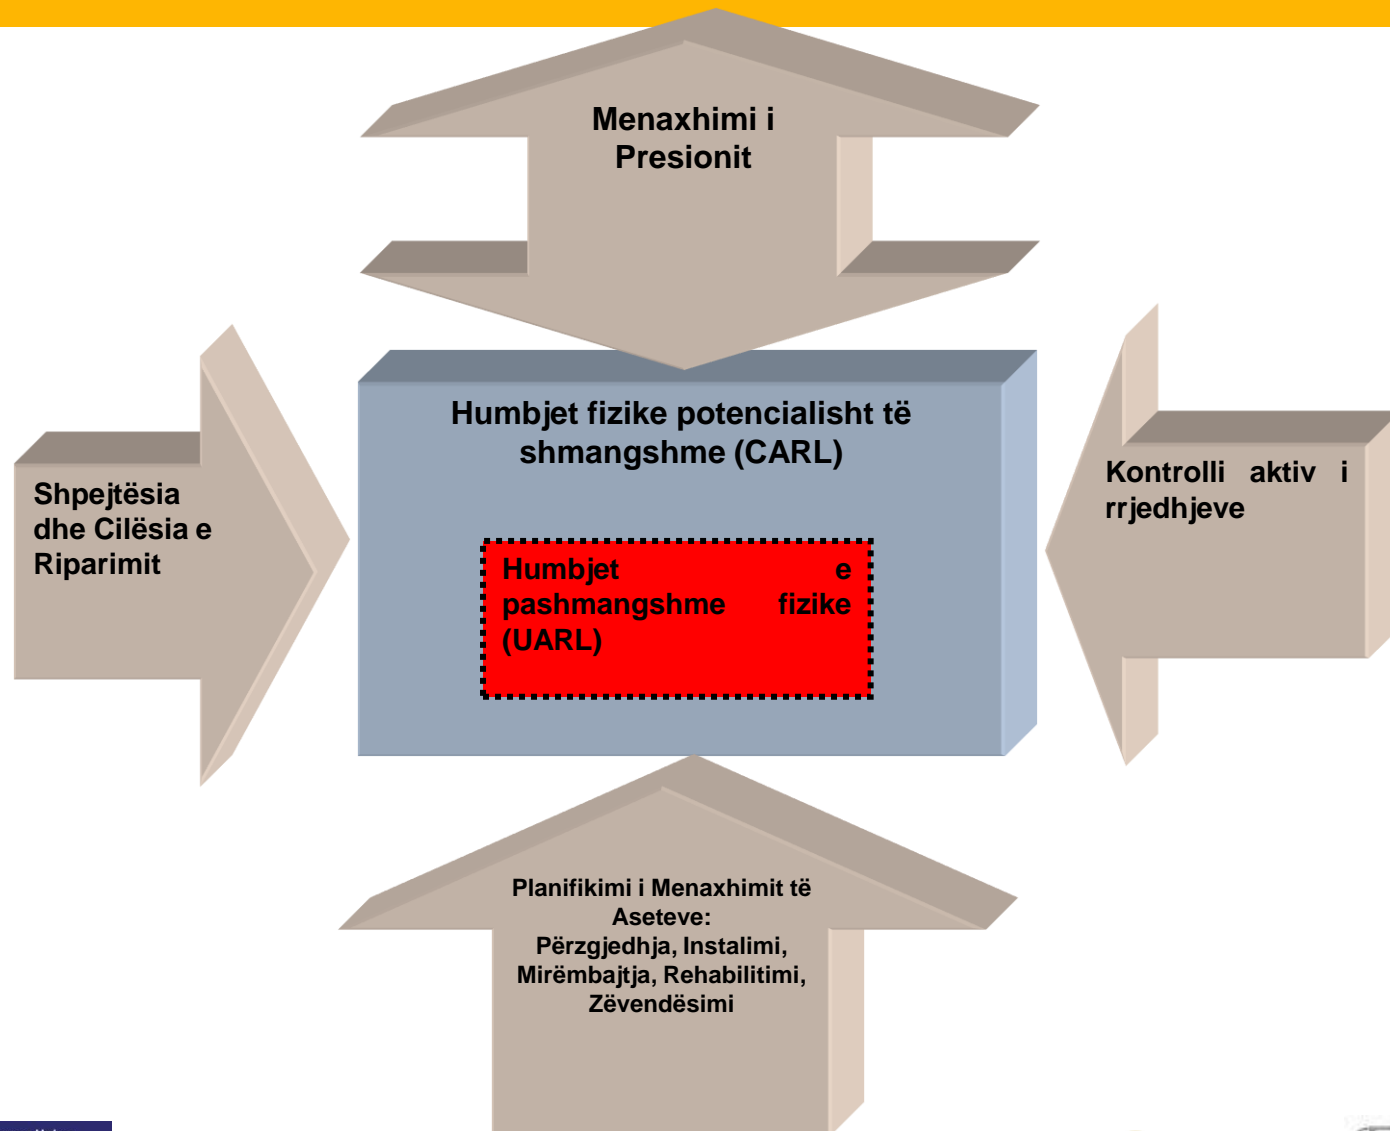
Menaxhimi i Presionit

Shpejtësia dhe Cilësia e Riparimit

Humbjet fizike potencialisht të shmangshme (CARL)

Humbjet e pashmangshme fizike (UARL)

Kontrolli aktiv i rrjedhjeve

Planifikimi i Menaxhimit të Aseteve:
Përzgjedhja, Instalimi, Mirëmbajtja, Rehabilitimi, Zëvendësimi